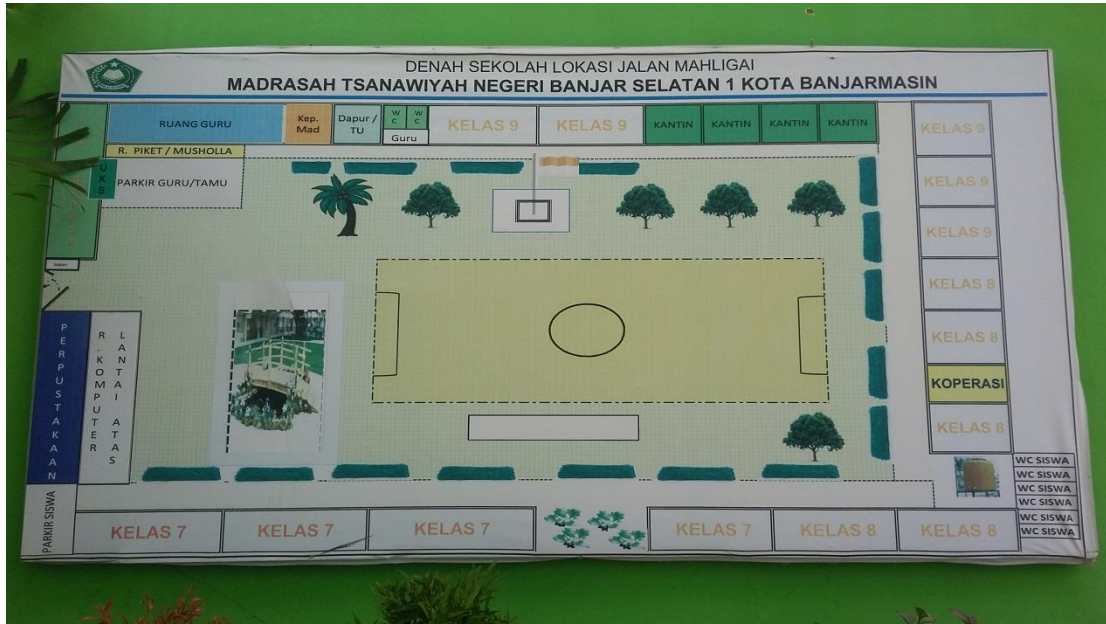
DENAH SEKOLAH LOKASI JALAN MAHLIGAI
MADRASAH TSANAWIYAH NEGERI BANJAR SELATAN 1 KOTA BANJARMASIN

RUANG GURU
Kep. Mad
Dapur / TU
WC
WC
Guru
KELAS 9
KELAS 9
KANTIN
KANTIN
KANTIN
KANTIN
KELAS 9
KELAS 9
KELAS 9
KELAS 8
KELAS 8
KOPERASI
KELAS 8

R. PIKET / MUSHOLLA
UKS
PARKIR GURU/TAMU

PERPUSTAKAAN
R. KOMPUTER
LANTAI ATAS

PARKIR SISWA
KELAS 7
KELAS 7
KELAS 7
KELAS 7
KELAS 8
KELAS 8

WC SISWA
WC SISWA
WC SISWA
WC SISWA
WC SISWA
WC SISWA